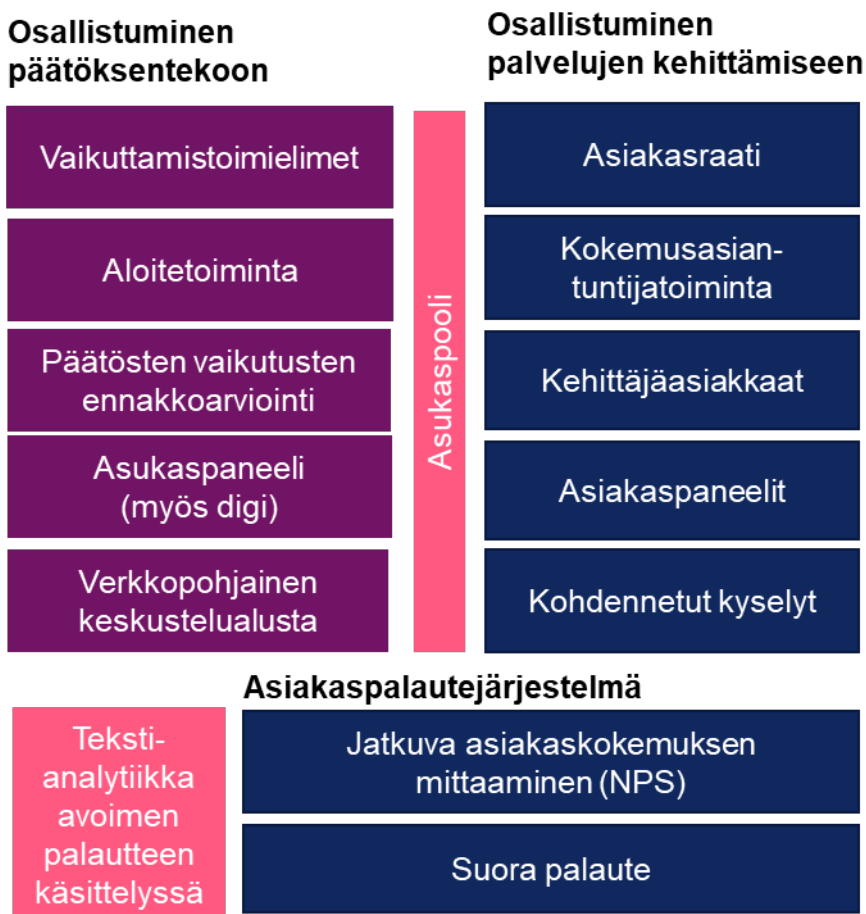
Osallistuminen päätöksentekoon

Vaikuttamistoimielimet

Aloitetoiminta

Päätösten vaikutusten ennakkoarviointi

Asukaspaneeli (myös digi)

Verkkopohjainen keskustelualusta

Asukaspooli

Osallistuminen palvelujen kehittämiseen

Asiakasraati

Kokemusasiantuntijatoiminta

Kehittäjäasiakkaat

Asiakaspaneelit

Kohdennetut kyselyt

Asiakaspalautejärjestelmä

Tekstianalytiikka avoimen palautteen käsittelyssä

Jatkuva asiakaskokemuksen mittaaminen (NPS)

Suora palaute